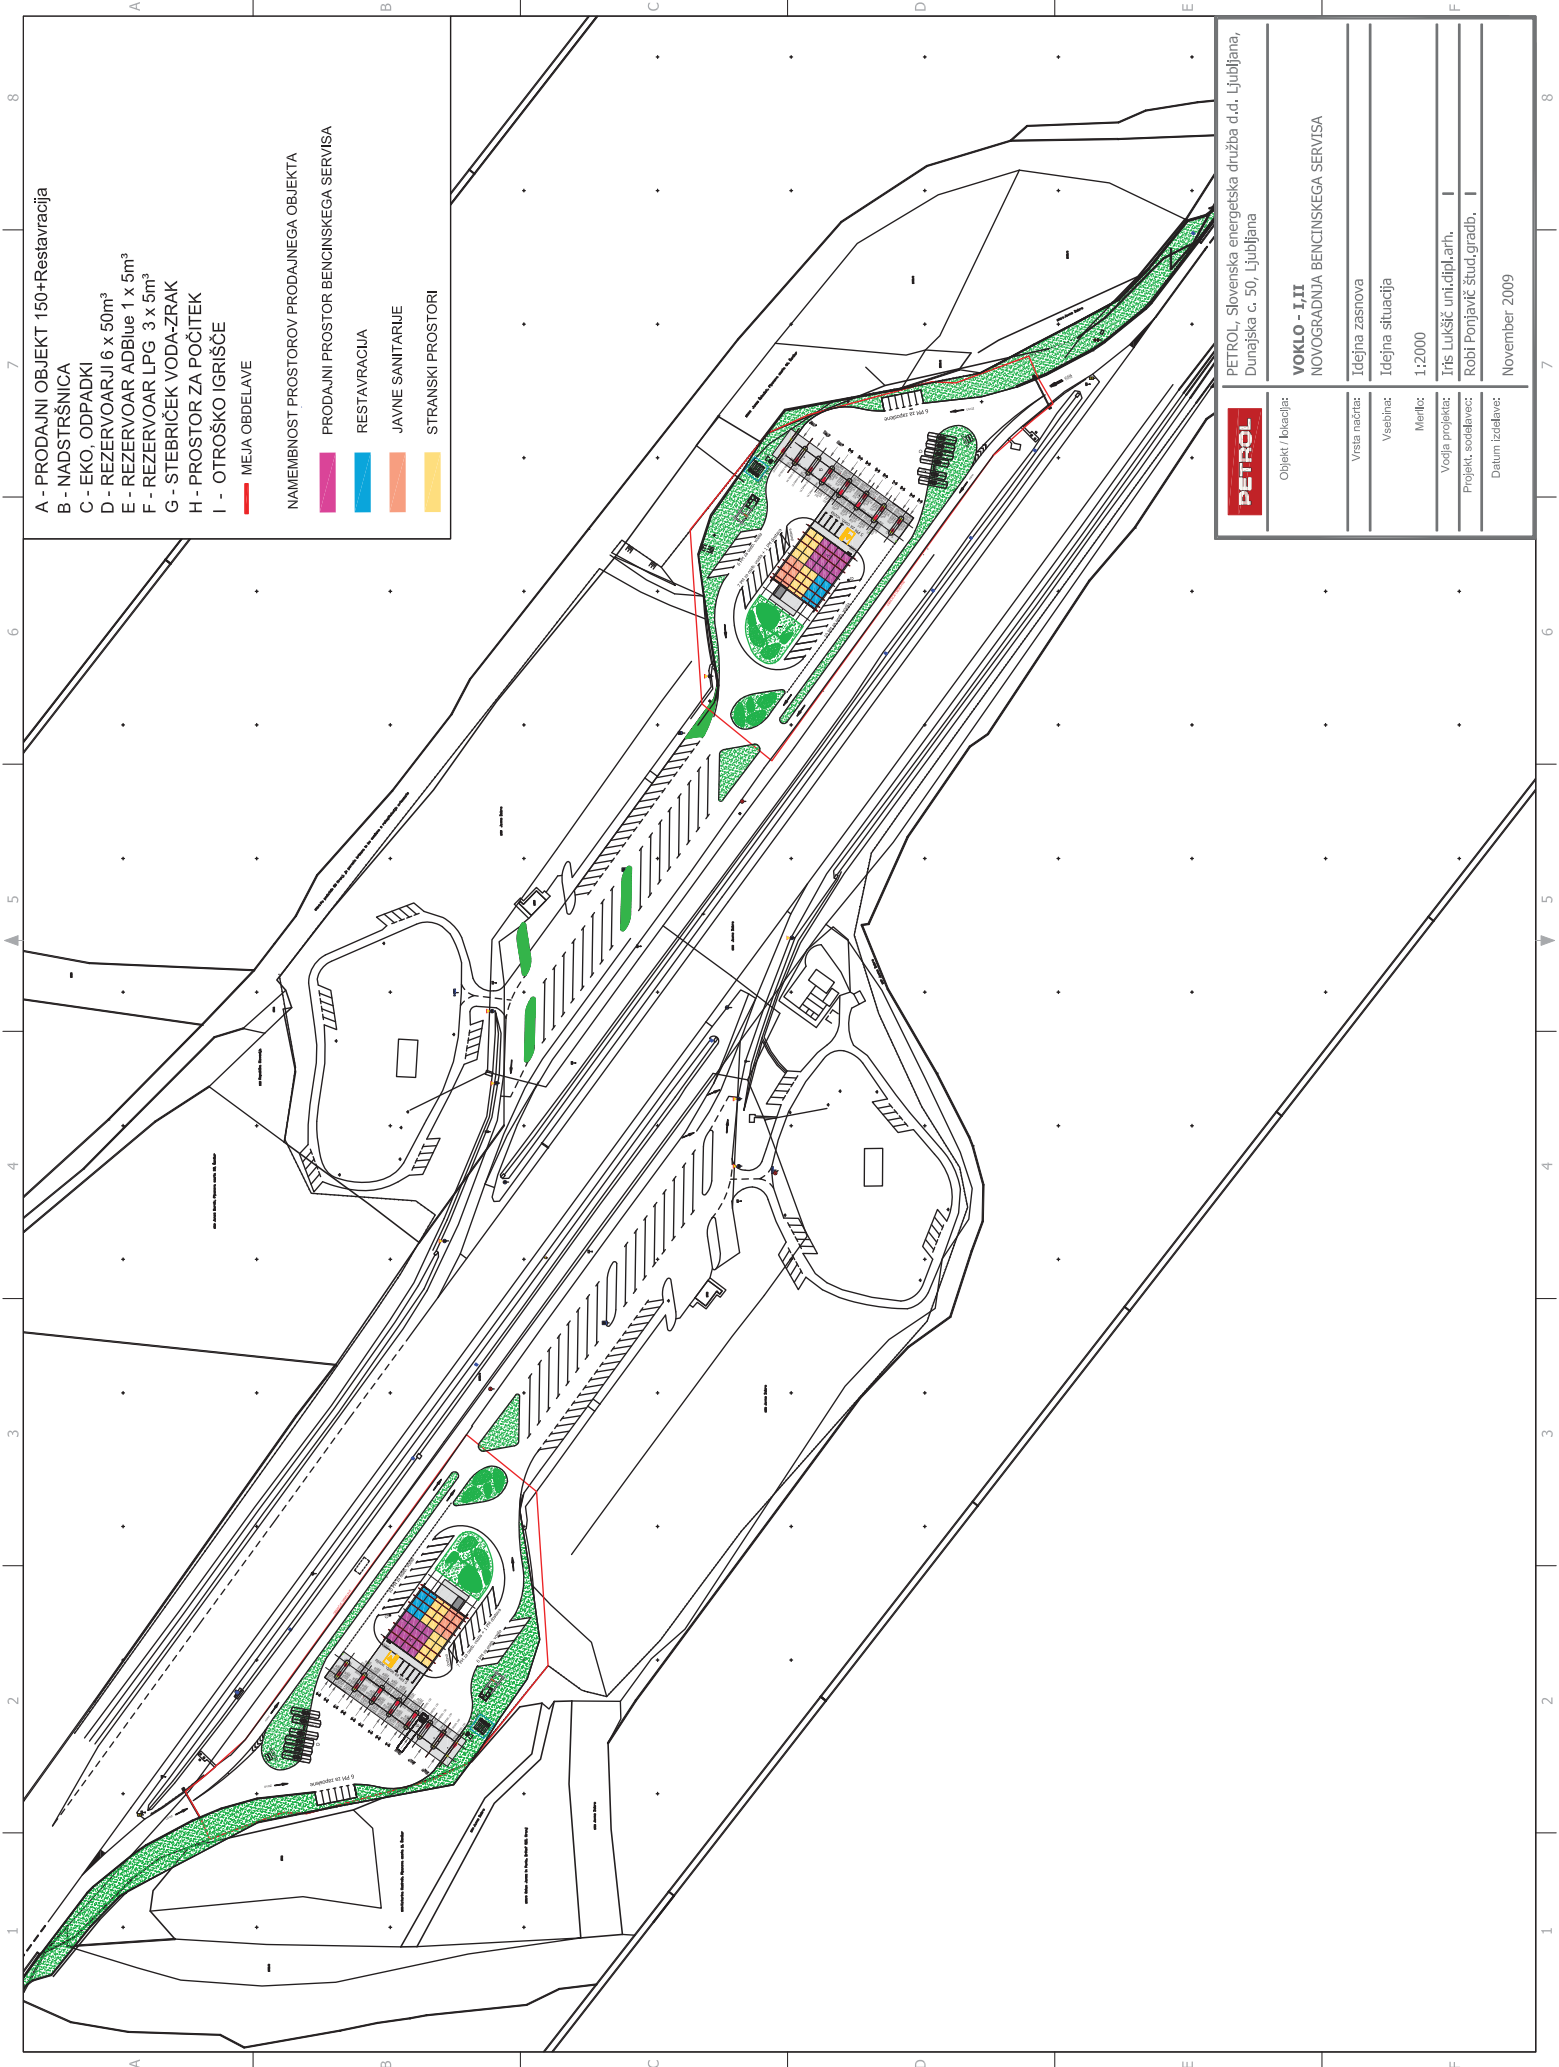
A - PRODAJNI OBJEKT 150+Restavracija
B - NADSTREŠNICA
C - EKO, ODPADKI
D - REZERVOARJI 6 x 50m³
E - REZERVOAR ADBlue 1 x 5m³
F - REZERVOAR LPG 3 x 5m³
G - STEBRIČEK VODA-ZRAK
H - PROSTOR ZA POČITEK
I - OTROŠKO IGRIŠČE
MEJA OBDELAVE

NAMEMBNOST PROSTOROV PRODAJNEGA OBJEKTA
PRODAJNI PROSTOR BENCINSKEGA SERVISA
RESTAVRACIJA
JAVNE SANITARIJE
STRANSKI PROSTORI

PETROL

Objekt / lokacija: PETROL, Slovenska energetska družba d.d. Ljubljana, Dunajska c. 50, Ljubljana
VOKLO - I,II
NOVOGRADNJA BENCINSKEGA SERVISA
Vrsta načrta: Idejna zasnova
Vsebina: Idejna situacija
Merilo: 1:2000
Vodja projekta: Iris Lukšič uni.dipl.arh.
Projekt. sodelavec: Robi Ponjavič štud.gradb.
Datum izdelave: November 2009

A B C D E F
1 2 3 4 5 6 7 8